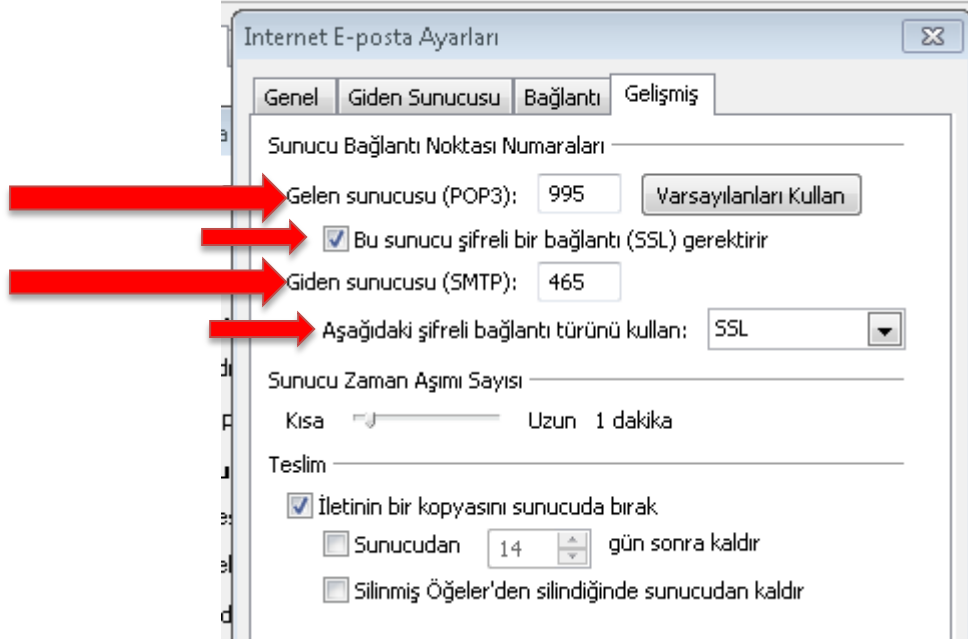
Internet E-posta Ayarları

Genel | Giden Sunucusu | Bağlantı | Gelişmiş

Sunucu Bağlantı Noktası Numaraları

Gelen sunucusu (POP3): 995 Varsayılanları Kullan

Bu sunucu şifreli bir bağlantı (SSL) gerektirir

Giden sunucusu (SMTP): 465

Aşağıdaki şifreli bağlantı türünü kullan: SSL

Sunucu Zaman Aşımı Sayısı

Kısa Uzun 1 dakika

Teslim

İletinin bir kopyasını sunucuda bırak

Sunucudan 14 gün sonra kaldır

Silinmiş Öğeler'den silindiğinde sunucudan kaldır